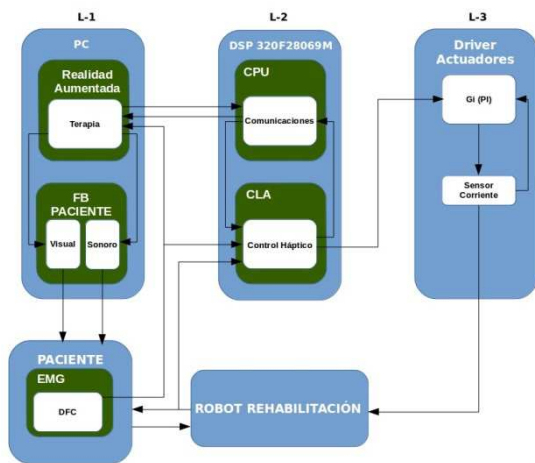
L-1

L-2

L-3

PC

Realidad Aumentada

Terapia

FB PACIENTE

Visual

Sonoro

DSP 320F28069M

CPU

Comunicaciones

CLA

Control Háptico

Driver Actuadores

Gi (PI)

Sensor Corriente

PACIENTE

EMG

DFC

ROBOT REHABILITACIÓN